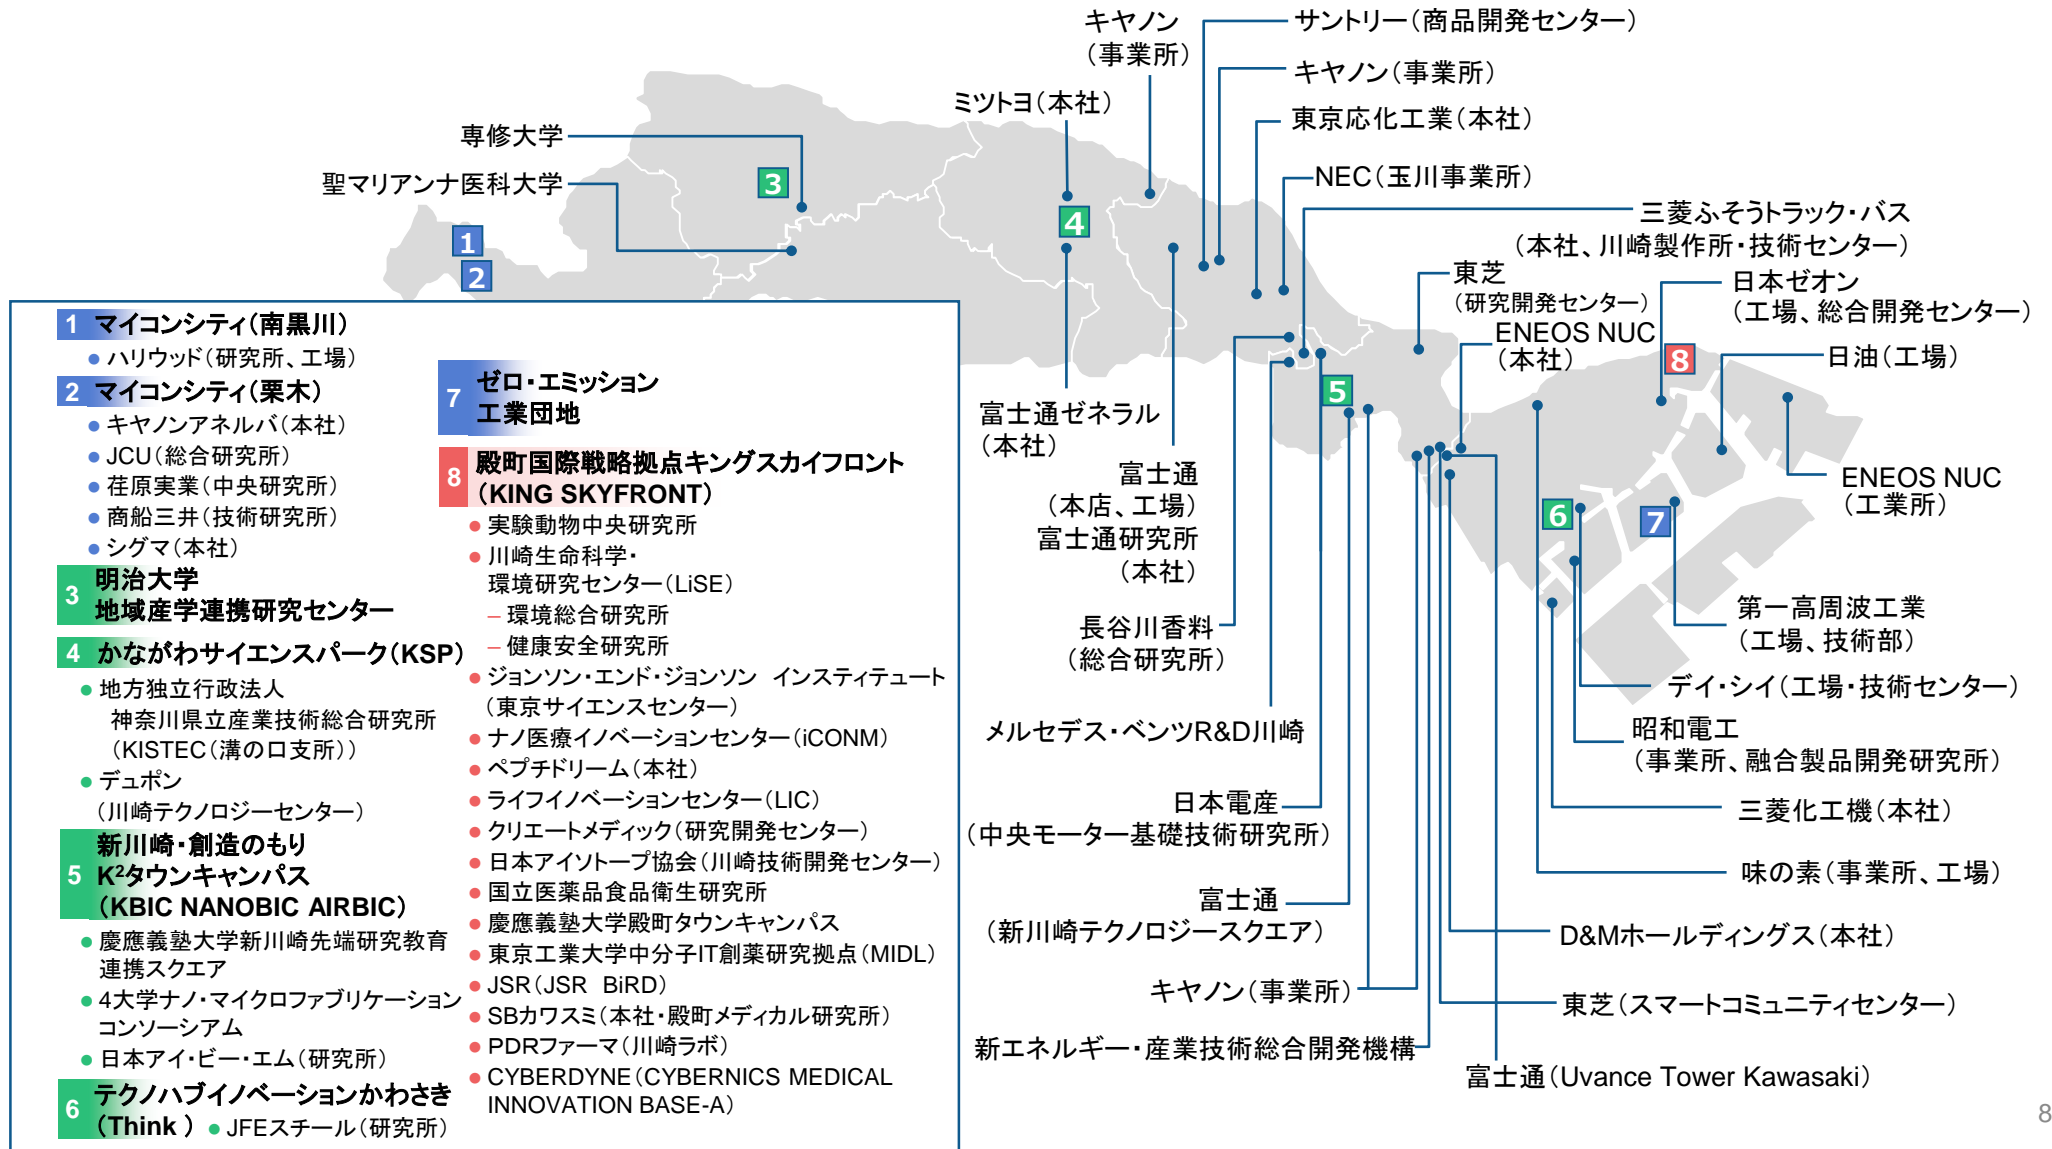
1 マイコンシティ(南黒川)
● ハリウッド(研究所、工場)

2 マイコンシティ(栗木)
● キヤノンアネルバ(本社)
● JCU(総合研究所)
● 荏原実業(中央研究所)
● 商船三井(技術研究所)
● シグマ(本社)

3 明治大学 地域産学連携研究センター

4 かながわサイエンスパーク(KSP)
● 地方独立行政法人 神奈川県立産業技術総合研究所 (KISTEC(溝の口支所))
● デュポン (川崎テクノロジーセンター)

5 新川崎・創造のもり K²タウンキャンパス (KBIC NANOBIC AIRBIC)
● 慶應義塾大学新川崎先端研究教育連携スクエア
● 4大学ナノ・マイクロファブリケーションコンソーシアム
● 日本アイ・ビー・エム(研究所)

6 テクノハブイノベーションかわさき (Think) ● JFEスチール(研究所)

7 ゼロ・エミッション工業団地

8 殿町国際戦略拠点キングスカイフロント (KING SKYFRONT)
● 実験動物中央研究所
● 川崎生命科学・環境研究センター(LiSE)
– 環境総合研究所
– 健康安全研究所
● ジョンソン・エンド・ジョンソン インスティテュート (東京サイエンスセンター)
● ナノ医療イノベーションセンター(iCONM)
● ペプチドリーム(本社)
● ライフイノベーションセンター(LIC)
● クリエートメディック(研究開発センター)
● 日本アイソトープ協会(川崎技術開発センター)
● 国立医薬品食品衛生研究所
● 慶應義塾大学殿町タウンキャンパス
● 東京工業大学中分子IT創薬研究拠点(MIDL)
● JSR(JSR BiRD)
● SBカワスミ(本社・殿町メディカル研究所)
● PDRファーマ(川崎ラボ)
● CYBERDYNE(CYBERNICS MEDICAL INNOVATION BASE-A)

専修大学
聖マリアンナ医科大学
ミツトヨ(本社)
キヤノン (事業所)
サントリー(商品開発センター)
キヤノン(事業所)
東京応化工業(本社)
NEC(玉川事業所)
三菱ふそうトラック・バス (本社、川崎製作所・技術センター)
東芝 (研究開発センター)
日本ゼオン (工場、総合開発センター)
ENEOS NUC (本社)
日油(工場)
富士通ゼネラル (本社)
富士通 (本店、工場) 富士通研究所 (本社)
ENEOS NUC (工業所)
長谷川香料 (総合研究所)
第一高周波工業 (工場、技術部)
デイ・シイ(工場・技術センター)
メルセデス・ベンツR&D川崎
昭和電工 (事業所、融合製品開発研究所)
日本電産 (中央モーター基礎技術研究所)
三菱化工機(本社)
味の素(事業所、工場)
富士通 (新川崎テクノロジースクエア)
D&Mホールディングス(本社)
キヤノン(事業所)
東芝(スマートコミュニティセンター)
新エネルギー・産業技術総合開発機構
富士通(Uvance Tower Kawasaki)
8